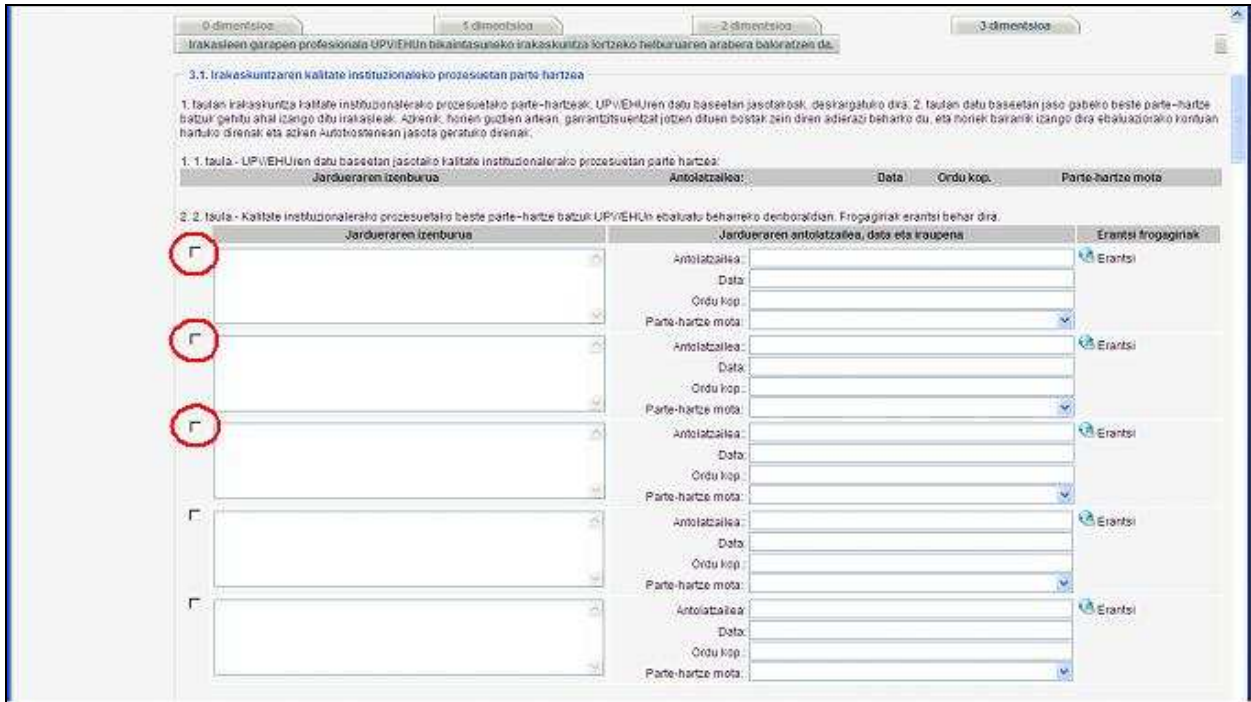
0 dimentsioa | 1 dimentsioa | 2 dimentsioa | 3 dimentsioa

Irakasleen garapen profesionala UPV/EHUn bikaintasuneko irakaskuntza lortzeko helburuaren arabera baloratzen da.

3.1. Irakaskuntzaren kalitate instituzionaleko prozesuetan parte hartzea

1. taulan irakaskuntza kalitate instituzionalerako prozesuetako parte-hartzeak, UPV/EHUren datu baseetan jasotakoak, deskargatuko dira; 2. taulan datu baseetan jaso gabeko beste parte-hartze batzuk gehitu ahal izango ditu irakasleak. Azkenik, horien guztien artean, garrantzitsuentzat jotzen dituen bostak zein diren adierazi beharko du, eta horiek bakarrik izango dira ebaluaziorako kontuan hartuko direnak eta azken Autotxostenean jasota geratuko direnak.

1. 1. taula.- UPV/EHUren datu baseetan jasotako kalitate instituzionalerako prozesuetan parte hartzea:

| Jardueraren izenburua | Antolatzailea: | Data | Ordu kop. | Parte-hartze mota |
|---|---|---|---|---|

2. 2. taula.- Kalitate instituzionalerako prozesuetako beste parte-hartze batzuk UPV/EHUn ebaluatu beharreko denboraldian. Frogagiriak erantsi behar dira.

| Jardueraren izenburua | Jardueraren antolatzailea, data eta iraupena | Erantsi frogagiriak |
|---|---|---|
| | Antolatzailea: Data: Ordu kop.: Parte-hartze mota: | Erantsi |
| | Antolatzailea: Data: Ordu kop.: Parte-hartze mota: | Erantsi |
| | Antolatzailea: Data: Ordu kop.: Parte-hartze mota: | Erantsi |
| | Antolatzailea: Data: Ordu kop.: Parte-hartze mota: | Erantsi |
| | Antolatzailea: Data: Ordu kop.: Parte-hartze mota: | Erantsi |